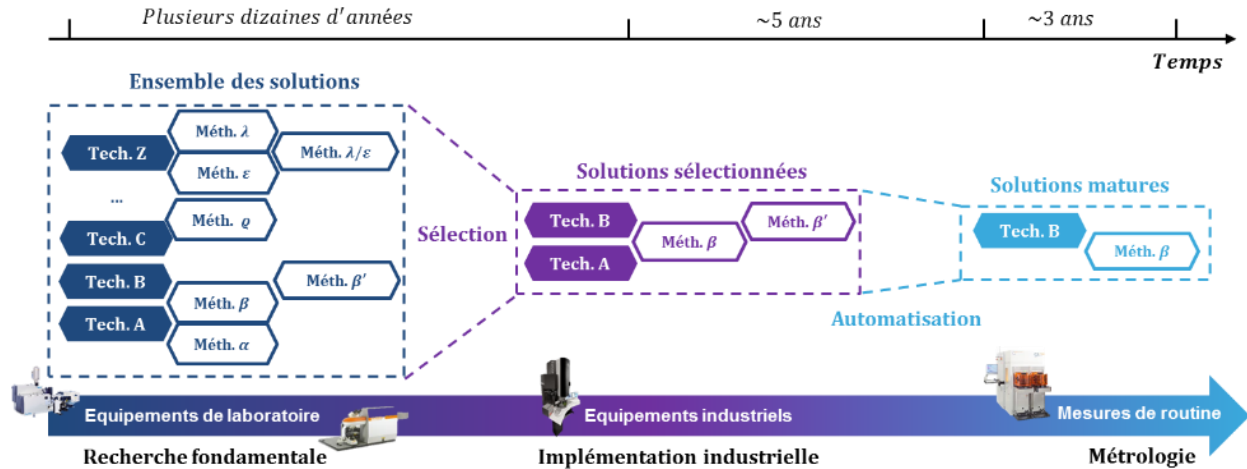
Plusieurs dizaines d'années

~5 ans

~3 ans

Temps

Ensemble des solutions

Tech. Z

Méth. $\lambda$

Méth. $\varepsilon$

Méth. $\lambda/\varepsilon$

...

Méth. $\varrho$

Tech. C

Tech. B

Méth. $\beta'$

Méth. $\beta$

Tech. A

Méth. $\alpha$

Sélection

Solutions sélectionnées

Tech. B

Méth. $\beta'$

Méth. $\beta$

Tech. A

Solutions matures

Tech. B

Méth. $\beta$

Automatisation

Equipements de laboratoire

Equipements industriels

Mesures de routine

Recherche fondamentale

Implémentation industrielle

Métrologie